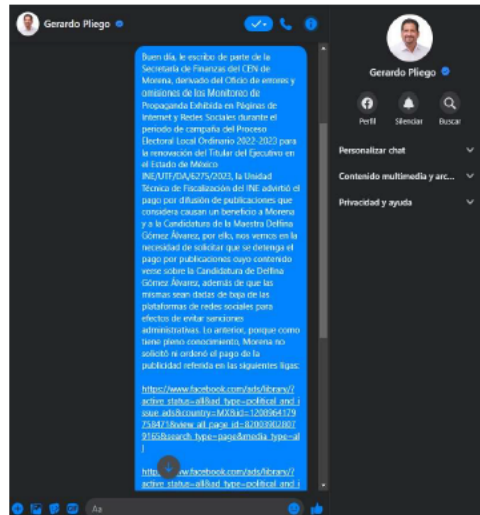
Gerardo Pliego

Buen día, le escribo de parte de la Secretaría de Finanzas del CEN de Morena, derivado del Oficio de errores y omisiones de los Monitoreo de Propaganda Exhibida en Páginas de Internet y Redes Sociales durante el periodo de campaña del Proceso Electoral Local Ordinario 2022-2023 para la renovación del Titular del Ejecutivo en el Estado de México INE/UTF/DA/6275/2023, la Unidad Técnica de Fiscalización del INE advirtió el pago por difusión de publicaciones que considera causan un beneficio a Morena y a la Candidatura de la Maestra Delfina Gómez Álvarez, por ello, nos vemos en la necesidad de solicitar que se detenga el pago por publicaciones cuyo contenido verse sobre la Candidatura de Delfina Gómez Álvarez, además de que las mismas sean dadas de baja de las plataformas de redes sociales para efectos de evitar sanciones administrativas. Lo anterior, porque como tiene pleno conocimiento, Morena no solicitó ni ordenó el pago de la publicidad referida en las siguientes ligas:

https://www.facebook.com/ads/library/?active_status=all&ad_type=political_and_issue_ads&country=MX&id=12009641797584/1&view_all_page_id=820039028079165&search_type=page&media_type=all

https://www.facebook.com/ads/library/?active_status=all&ad_type=political_and_i

Gerardo Pliego

Perfil
Silenciar
Buscar

Personalizar chat
Contenido multimedia y arc...
Privacidad y ayuda

Aa